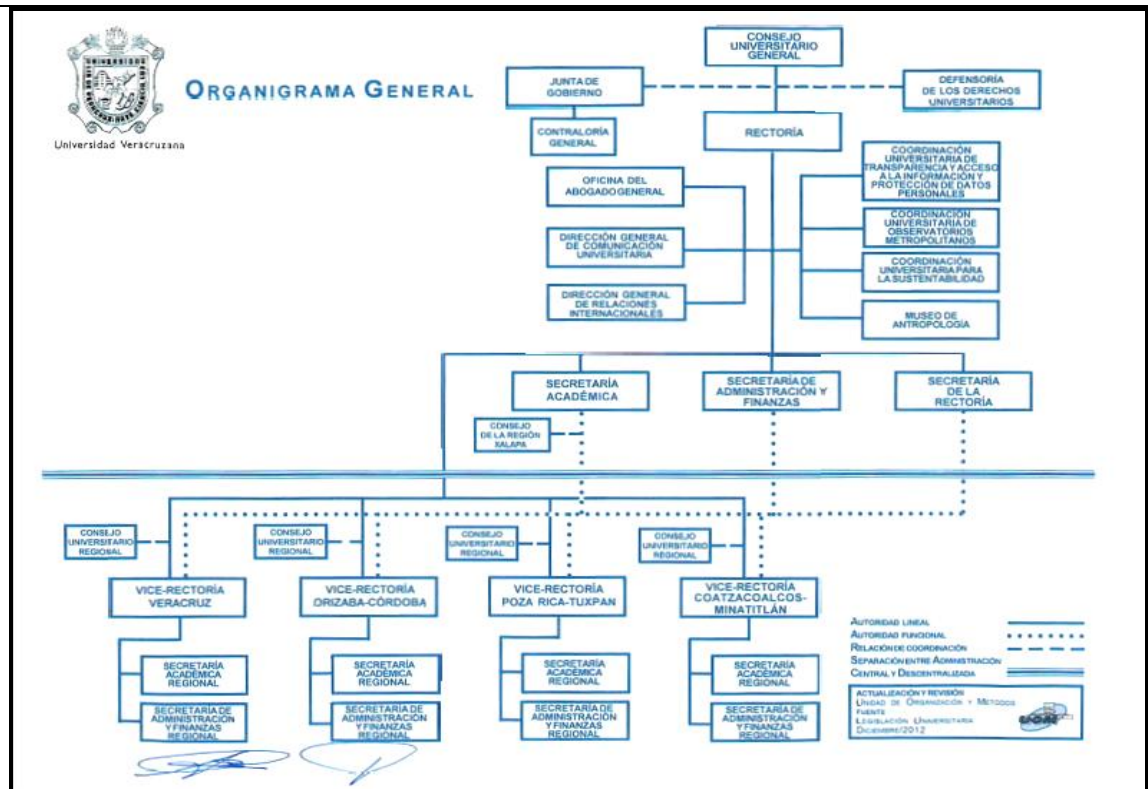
Universidad Veracruzana

ORGANIGRAMA GENERAL

CONSEJO UNIVERSITARIO GENERAL

JUNTA DE GOBIERNO

DEFENSORÍA DE LOS DERECHOS UNIVERSITARIOS

CONTRALORÍA GENERAL

RECTORÍA

OFICINA DEL ABOGADO GENERAL

DIRECCIÓN GENERAL DE COMUNICACIÓN UNIVERSITARIA

DIRECCIÓN GENERAL DE RELACIONES INTERNACIONALES

COORDINACIÓN UNIVERSITARIA DE TRANSPARENCIA Y ACCESO A LA INFORMACIÓN Y PROTECCIÓN DE DATOS PERSONALES

COORDINACIÓN UNIVERSITARIA DE OBSERVATORIOS METROPOLITANOS

COORDINACIÓN UNIVERSITARIA PARA LA SUSTENTABILIDAD

MUSEO DE ANTROPOLOGÍA

SECRETARÍA ACADÉMICA

SECRETARÍA DE ADMINISTRACIÓN Y FINANZAS

SECRETARÍA DE LA RECTORÍA

CONSEJO DE LA REGIÓN XALAPA

CONSEJO UNIVERSITARIO REGIONAL

CONSEJO UNIVERSITARIO REGIONAL

CONSEJO UNIVERSITARIO REGIONAL

CONSEJO UNIVERSITARIO REGIONAL

VICE-RECTORÍA VERACRUZ

VICE-RECTORÍA ORIZABA-CÓRDOBA

VICE-RECTORÍA POZA RICA-TUXPAN

VICE-RECTORÍA COATZACOALCOS-MINATITLÁN

SECRETARÍA ACADÉMICA REGIONAL

SECRETARÍA DE ADMINISTRACIÓN Y FINANZAS REGIONAL

SECRETARÍA ACADÉMICA REGIONAL

SECRETARÍA DE ADMINISTRACIÓN Y FINANZAS REGIONAL

SECRETARÍA ACADÉMICA REGIONAL

SECRETARÍA DE ADMINISTRACIÓN Y FINANZAS REGIONAL

SECRETARÍA ACADÉMICA REGIONAL

SECRETARÍA DE ADMINISTRACIÓN Y FINANZAS REGIONAL

AUTORIDAD LINEAL
AUTORIDAD FUNCIONAL
RELACIÓN DE COORDINACIÓN
SEPARACIÓN ENTRE ADMINISTRACIÓN CENTRAL Y DESCENTRALIZADA

ACTUALIZACIÓN Y REVISIÓN
UNIDAD DE ORGANIZACIÓN Y MÉTODOS
FUENTE
LEGISLACIÓN UNIVERSITARIA
DICIEMBRE/2012